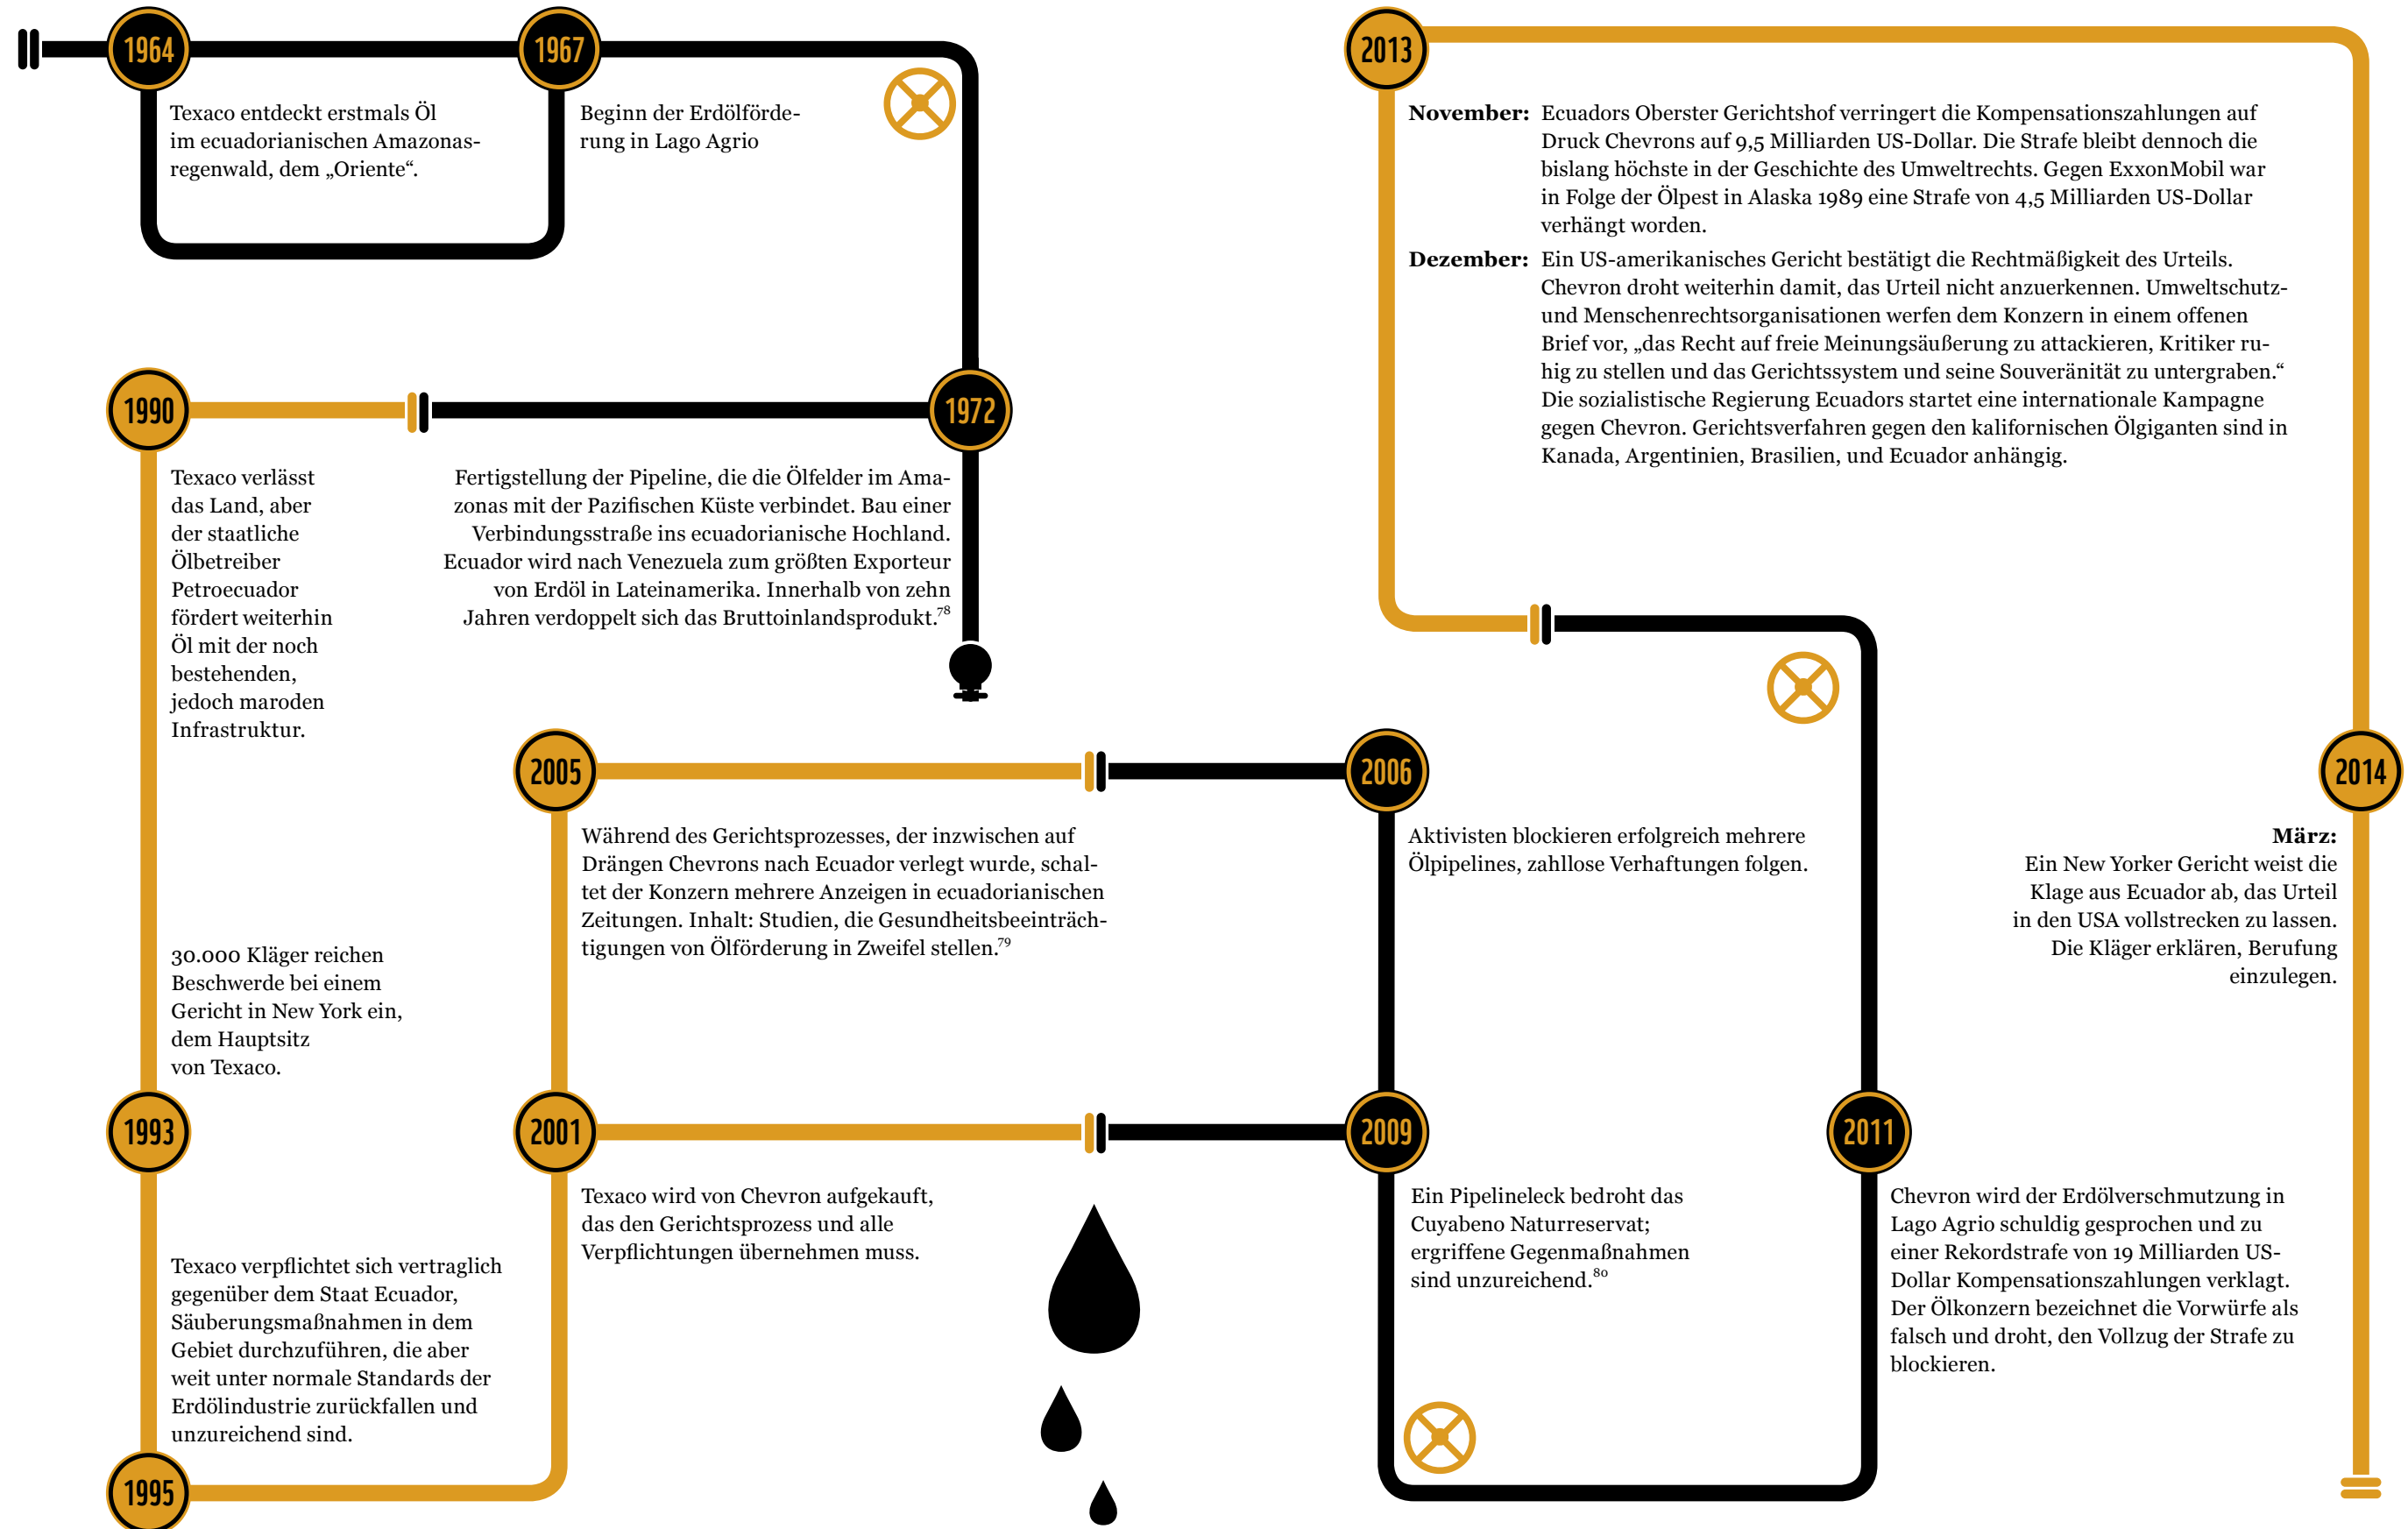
1964

Texaco entdeckt erstmals Öl im ecuadorianischen Amazonasregenwald, dem „Oriente“.

1967

Beginn der Erdölförderung in Lago Agrio

1972

Fertigstellung der Pipeline, die die Ölfelder im Amazonas mit der Pazifischen Küste verbindet. Bau einer Verbindungsstraße ins ecuadorianische Hochland. Ecuador wird nach Venezuela zum größten Exporteur von Erdöl in Lateinamerika. Innerhalb von zehn Jahren verdoppelt sich das Bruttoinlandsprodukt.$^{78}$

1990

Texaco verlässt das Land, aber der staatliche Ölbetreiber Petroecuador fördert weiterhin Öl mit der noch bestehenden, jedoch maroden Infrastruktur.

1993

30.000 Kläger reichen Beschwerde bei einem Gericht in New York ein, dem Hauptsitz von Texaco.

1995

Texaco verpflichtet sich vertraglich gegenüber dem Staat Ecuador, Säuberungsmaßnahmen in dem Gebiet durchzuführen, die aber weit unter normale Standards der Erdölindustrie zurückfallen und unzureichend sind.

2001

Texaco wird von Chevron aufgekauft, das den Gerichtsprozess und alle Verpflichtungen übernehmen muss.

2005

Während des Gerichtsprozesses, der inzwischen auf Drängen Chevrons nach Ecuador verlegt wurde, schaltet der Konzern mehrere Anzeigen in ecuadorianischen Zeitungen. Inhalt: Studien, die Gesundheitsbeeinträchtigungen von Ölförderung in Zweifel stellen.$^{79}$

2006

Aktivisten blockieren erfolgreich mehrere Ölpipelines, zahllose Verhaftungen folgen.

2009

Ein Pipelineleck bedroht das Cuyabeno Naturreservat; ergriffene Gegenmaßnahmen sind unzureichend.$^{80}$

2011

Chevron wird der Erdölverschmutzung in Lago Agrio schuldig gesprochen und zu einer Rekordstrafe von 19 Milliarden US-Dollar Kompensationszahlungen verklagt. Der Ölkonzern bezeichnet die Vorwürfe als falsch und droht, den Vollzug der Strafe zu blockieren.

2013

November: Ecuadors Oberster Gerichtshof verringert die Kompensationszahlungen auf Druck Chevrons auf 9,5 Milliarden US-Dollar. Die Strafe bleibt dennoch die bislang höchste in der Geschichte des Umweltrechts. Gegen ExxonMobil war in Folge der Ölpest in Alaska 1989 eine Strafe von 4,5 Milliarden US-Dollar verhängt worden.

Dezember: Ein US-amerikanisches Gericht bestätigt die Rechtmäßigkeit des Urteils. Chevron droht weiterhin damit, das Urteil nicht anzuerkennen. Umweltschutz- und Menschenrechtsorganisationen werfen dem Konzern in einem offenen Brief vor, „das Recht auf freie Meinungsäußerung zu attackieren, Kritiker ruhig zu stellen und das Gerichtssystem und seine Souveränität zu untergraben.“ Die sozialistische Regierung Ecuadors startet eine internationale Kampagne gegen Chevron. Gerichtsverfahren gegen den kalifornischen Ölgiganten sind in Kanada, Argentinien, Brasilien, und Ecuador anhängig.

2014

März: Ein New Yorker Gericht weist die Klage aus Ecuador ab, das Urteil in den USA vollstrecken zu lassen. Die Kläger erklären, Berufung einzulegen.